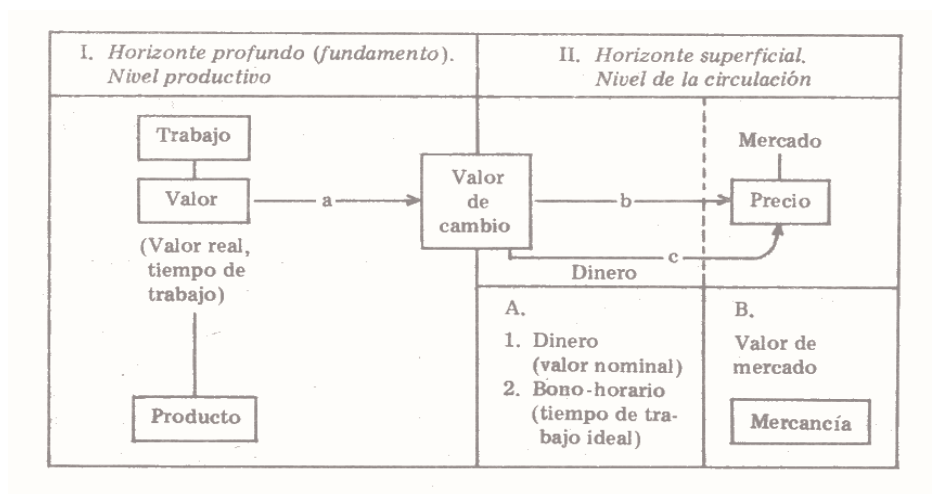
I. *Horizonte profundo (fundamento). Nivel productivo*

II. *Horizonte superficial. Nivel de la circulación*

Trabajo

Valor

a

Valor de cambio

b

Mercado

Precio

c

Dinero

(Valor real, tiempo de trabajo)

Producto

A.

1. Dinero (valor nominal)
2. Bono-horario (tiempo de trabajo ideal)

B.

Valor de mercado

Mercancía